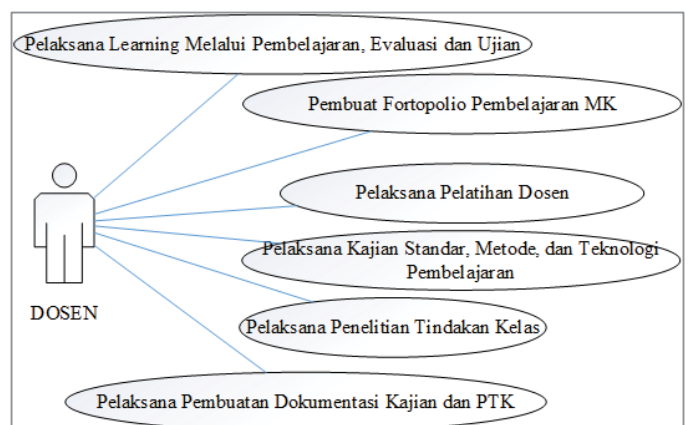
Pelaksana Learning Melalui Pembelajaran, Evaluasi dan Ujian

Pembuat Fortopolio Pembelajaran MK

Pelaksana Pelatihan Dosen

Pelaksana Kajian Standar, Metode, dan Teknologi Pembelajaran

DOSEN

Pelaksana Penelitian Tindakan Kelas

Pelaksana Pembuatan Dokumentasi Kajian dan PTK